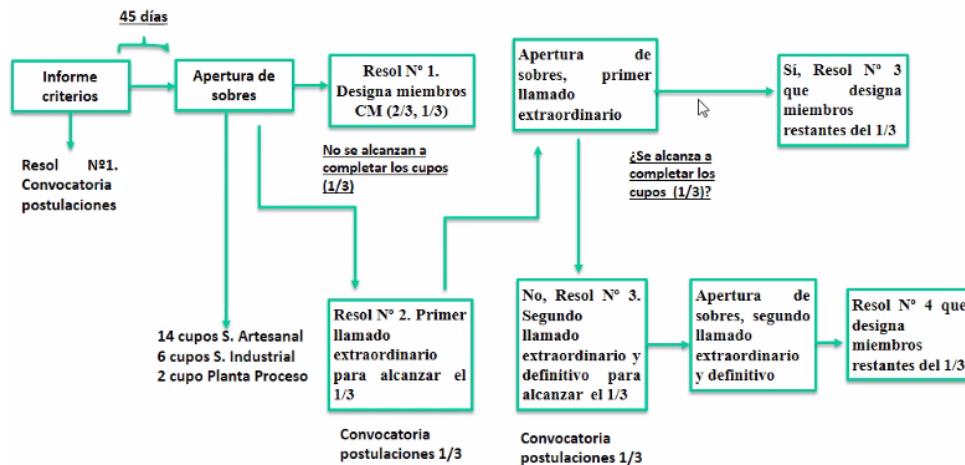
45 días

Informe criterios

Resol Nº1. Convocatoria postulaciones

Apertura de sobres

14 cupos S. Artesanal
6 cupos S. Industrial
2 cupo Planta Proceso

Resol N° 1. Designa miembros CM (2/3, 1/3)

No se alcanzan a completar los cupos (1/3)

Resol N° 2. Primer llamado extraordinario para alcanzar el 1/3

Convocatoria postulaciones 1/3

Apertura de sobres, primer llamado extraordinario

¿Se alcanza a completar los cupos (1/3)?

Si, Resol N° 3 que designa miembros restantes del 1/3

No, Resol N° 3. Segundo llamado extraordinario y definitivo para alcanzar el 1/3

Convocatoria postulaciones 1/3

Apertura de sobres, segundo llamado extraordinario y definitivo

Resol N° 4 que designa miembros restantes del 1/3